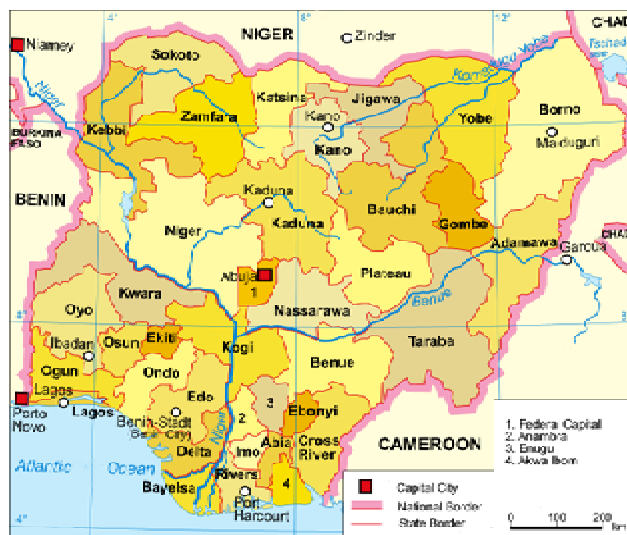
NIGER
CHAD
Niamey
Zinder
Sokoto
Katsina
Jigawa
Komadugu Yobe
Niger
Kebbi
Zamfara
Kano
Kano
Yobe
Borno
Maiduguri
BURKINA FASO
BENIN
Kaduna
Kaduna
Bauchi
Gombe
Niger
Adamawa
Garoua
Abuja
1
Plateau
Kwara
Oyo
Nassarawa
Benue
Ibadan
Osun
Ekiti
Kogi
Taraba
Ogun
Ondo
Benue
Lagos
Porto Novo
Lagos
Edo
Benin City
3
Ebonyi
2
Delta
Abia
Cross River
Imo
CAMEROON
Atlantic Ocean
Niger
Bayelsa
Rivers
Port Harcourt
4
1. Federal Capital
2. Anambra
3. Enugu
4. Akwa Ibom
Capital City
National Border
State Border
0
100
200
km
4°
8°
12°
4°
8°